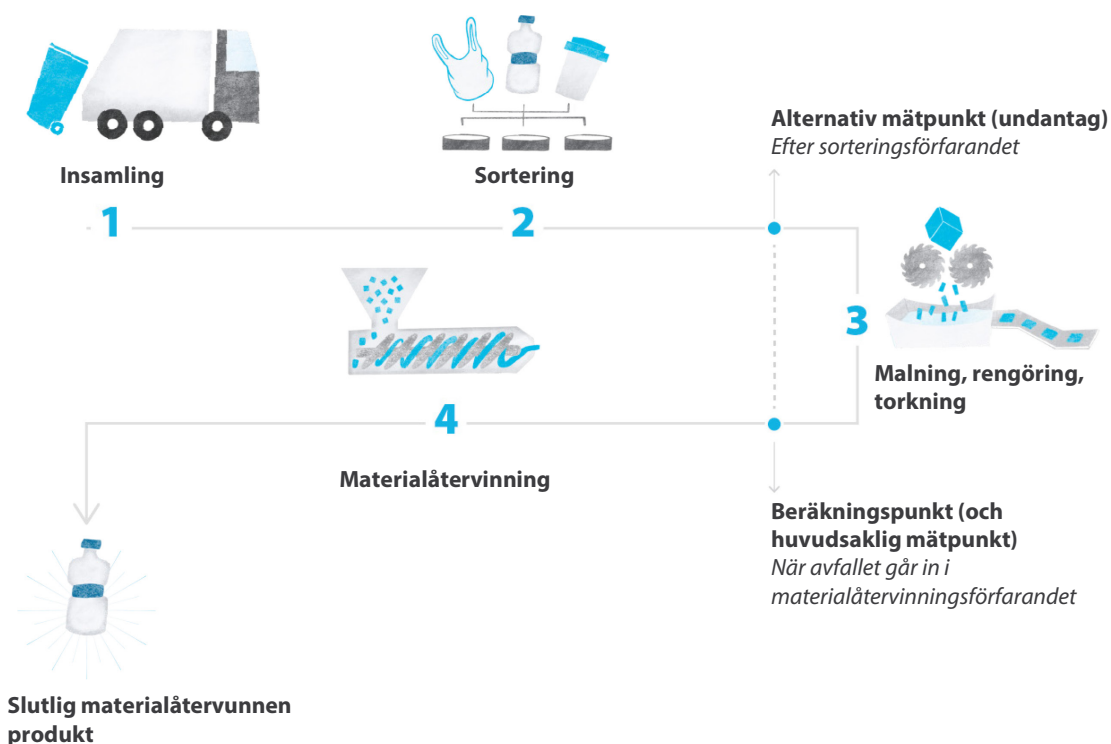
Insamling

Sortering

Alternativ mätpunkt (undantag)
*Efter sorteringsförfarandet*

1

2

3

Malning, rengöring, torkning

4

Materialåtervinning

Beräkningspunkt (och huvudsaklig mätpunkt)
*När avfallet går in i materialåtervinningsförfarandet*

Slutlig materialåtervunnen produkt